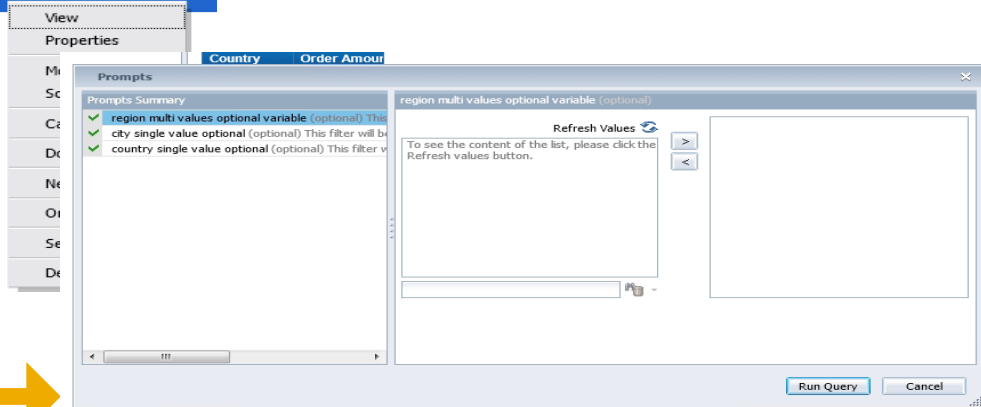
View
Properties
Mo
So
Ca
Do
Ne
Or
Se
De

Country | Order Amour

Prompts

Prompts Summary
region multi values optional variable (optional) This
city single value optional (optional) This filter will b
country single value optional (optional) This filter w

region multi values optional variable (optional)

Refresh Values

To see the content of the list, please click the Refresh values button.

>
<

Run Query
Cancel